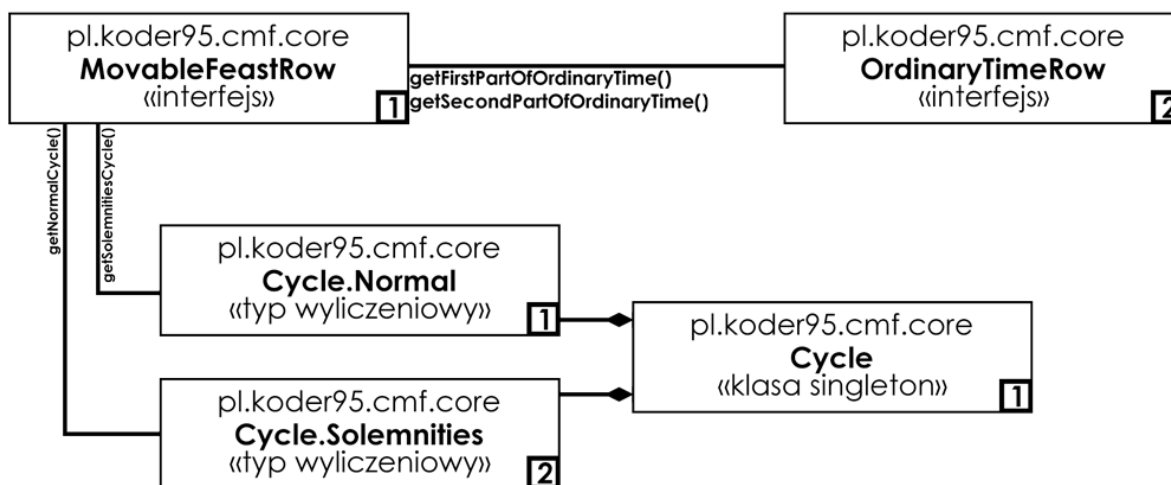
pl.koder95.cmf.core
**MovableFeastRow**
«interfejs»
1

getFirstPartOfOrdinaryTime()
getSecondPartOfOrdinaryTime()

pl.koder95.cmf.core
**OrdinaryTimeRow**
«interfejs»
2

getNormalCycle()
getSolemnitiesCycle()

pl.koder95.cmf.core
**Cycle.Normal**
«typ wyliczeniowy»
1

pl.koder95.cmf.core
**Cycle**
«klasa singleton»
1

pl.koder95.cmf.core
**Cycle.Solemnities**
«typ wyliczeniowy»
2